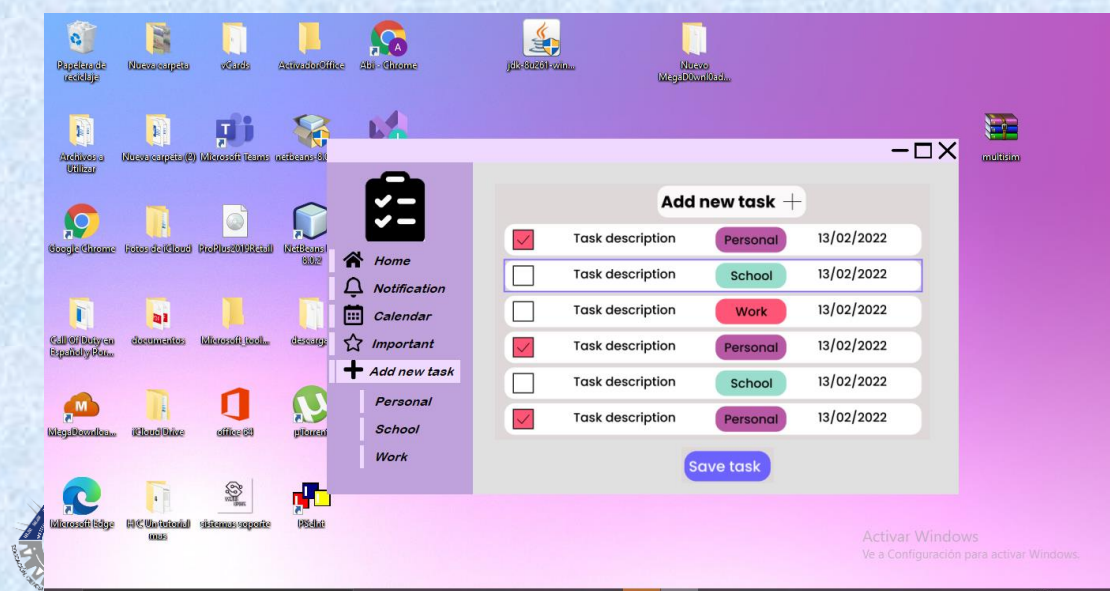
Papelera de reciclaje
Nueva carpeta
vCards
ActivadorOffice
Abi - Chrome
jdk-8u261-win...
Nuevo MegaD0wnl0ad...
Archivos a Utilizar
Nueva carpeta (2)
Microsoft Teams
netbeans 8.0
multisim
Google Chrome
Fotos de iCloud
ProPlus2019Retail
NetBeans 8.0.2
Call Of Duty en Español y Por...
documentos
Microsoft_tooli...
descarga
MegaDownload...
iCloud Drive
office 64
ptorrent
Microsoft Edge
H C Un tutorial mas
sistemas soporte
PSeInt

Home
Notification
Calendar
Important
Add new task
Personal
School
Work

Add new task +

| | Task description | Personal | 13/02/2022 |
|---|---|---|---|
| | Task description | School | 13/02/2022 |
| | Task description | Work | 13/02/2022 |
| | Task description | Personal | 13/02/2022 |
| | Task description | School | 13/02/2022 |
| | Task description | Personal | 13/02/2022 |

Save task

Activar Windows
Ve a Configuración para activar Windows.